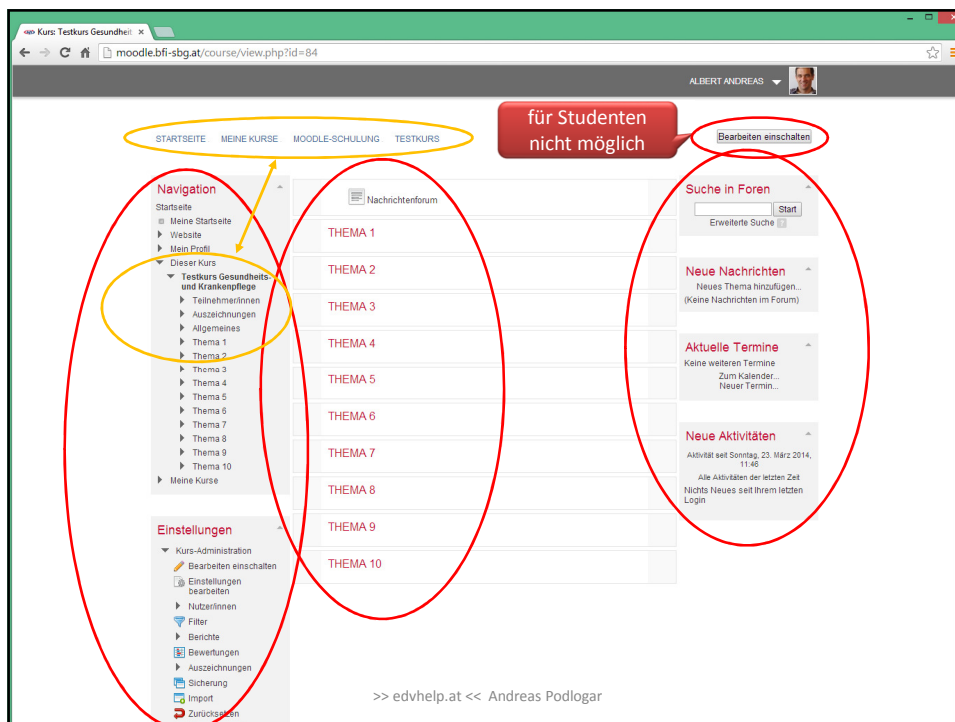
Kurs: Testkurs Gesundheit ×

moodle.bfi-sbg.at/course/view.php?id=84

ALBERT ANDREAS

für Studenten nicht möglich

STARTSEITE MEINE KURSE MOODLE-SCHULUNG TESTKURS

Bearbeiten einschalten

Navigation
Startseite
Meine Startseite
Website
Mein Profil
Dieser Kurs
Testkurs Gesundheits- und Krankenpflege
Teilnehmer/innen
Auszeichnungen
Allgemeines
Thema 1
Thema 2
Thema 3
Thema 4
Thema 5
Thema 6
Thema 7
Thema 8
Thema 9
Thema 10
Meine Kurse

Einstellungen
Kurs-Administration
Bearbeiten einschalten
Einstellungen bearbeiten
Nutzer/innen
Filter
Berichte
Bewertungen
Auszeichnungen
Sicherung
Import
Zurücksetzen

Nachrichtenforum

THEMA 1
THEMA 2
THEMA 3
THEMA 4
THEMA 5
THEMA 6
THEMA 7
THEMA 8
THEMA 9
THEMA 10

Suche in Foren
Start
Erweiterte Suche

Neue Nachrichten
Neues Thema hinzufügen...
(Keine Nachrichten im Forum)

Aktuelle Termine
Keine weiteren Termine
Zum Kalender...
Neuer Termin...

Neue Aktivitäten
Aktivität seit Sonntag, 23. März 2014, 11:46
Alle Aktivitäten der letzten Zeit
Nichts Neues seit Ihrem letzten Login

>> edvhelp.at << Andreas Podlogar